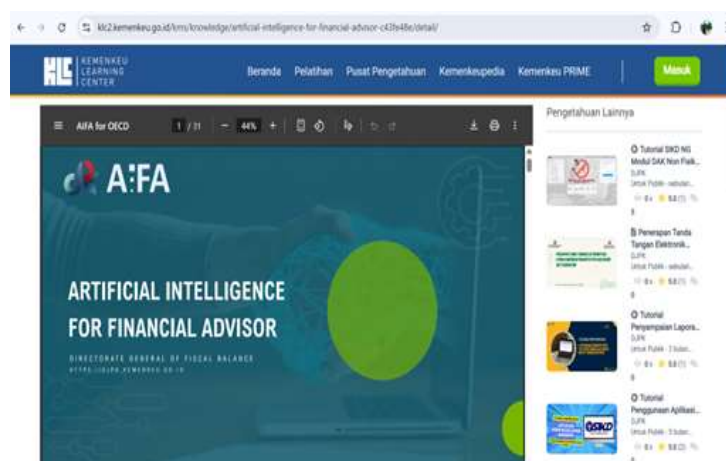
klc2.kemenkeu.go.id/kms/knowledge/artificial-intelligence-for-financial-advisor-c43fe48e/detail/

KEMENKEU LEARNING CENTER

Beranda Pelatihan Pusat Pengetahuan Kemenkeupedia Kemenkeu PRIME Masuk

AIFA for OECD 1 / 31 44%

A:FA

ARTIFICIAL INTELLIGENCE FOR FINANCIAL ADVISOR

DIRECTORATE GENERAL OF FISCAL BALANCE
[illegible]

Pengetahuan Lainnya

Tutorial SIKD NG Modul DAK Non Fisik...
DJPK
Untuk Publik · sebulan...
8x 5.0 (1)

Penerapan Tanda Tangan Elektronik...
DJPK
Untuk Publik · sebulan...
8x 5.0 (1)

Tutorial Penyampaian Lapora...
DJPK
Untuk Publik · 3 bulan...
8x 5.0 (1)

Tutorial Penggunaan Aplikasi...
DJPK
Untuk Publik · 3 bulan...
8x 5.0 (1)